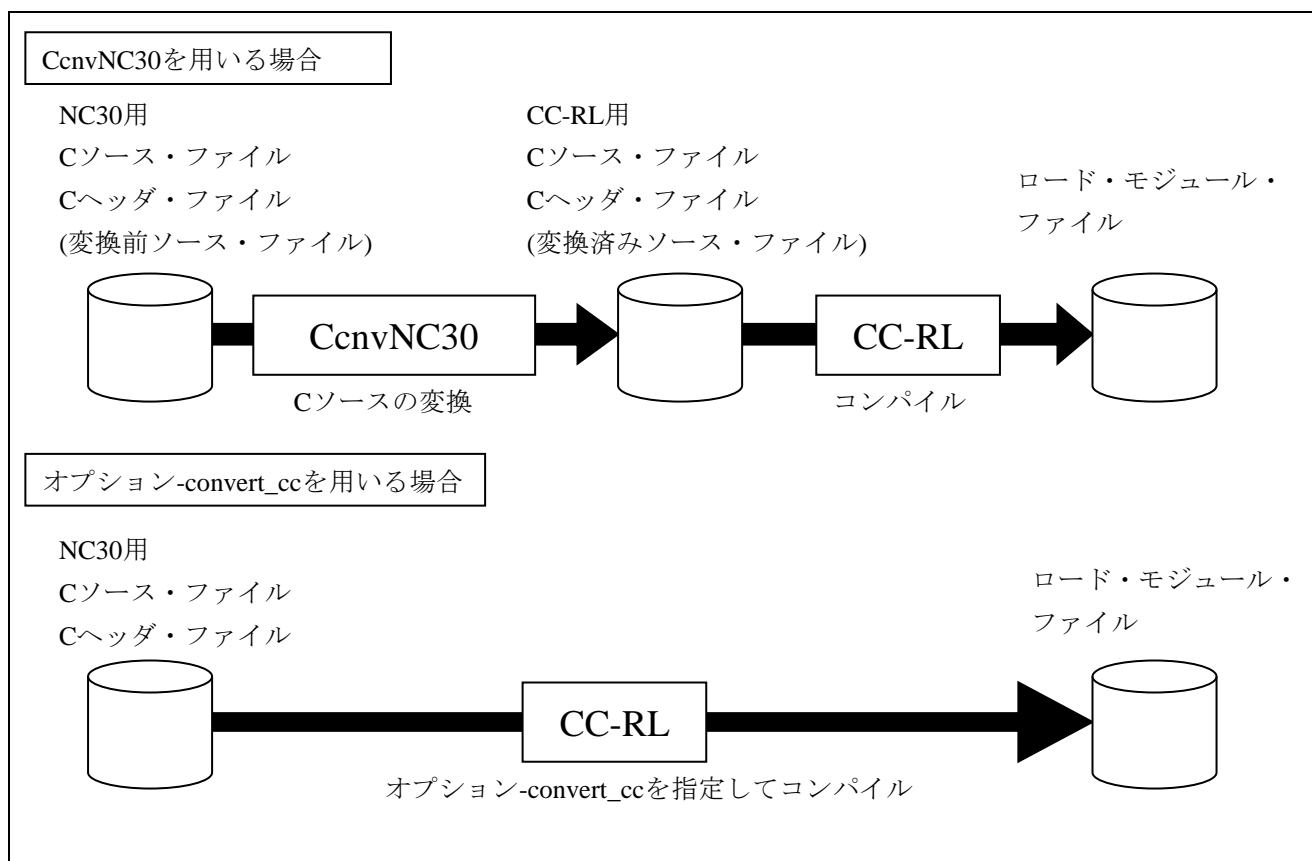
CcnvNC30を用いる場合

NC30用
Cソース・ファイル
Cヘッダ・ファイル
(変換前ソース・ファイル)

CC-RL用
Cソース・ファイル
Cヘッダ・ファイル
(変換済みソース・ファイル)

ロード・モジュール・ファイル

CcnvNC30

Cソースの変換

CC-RL

コンパイル

オプション-convert_ccを用いる場合

NC30用
Cソース・ファイル
Cヘッダ・ファイル

ロード・モジュール・ファイル

CC-RL

オプション-convert_ccを指定してコンパイル